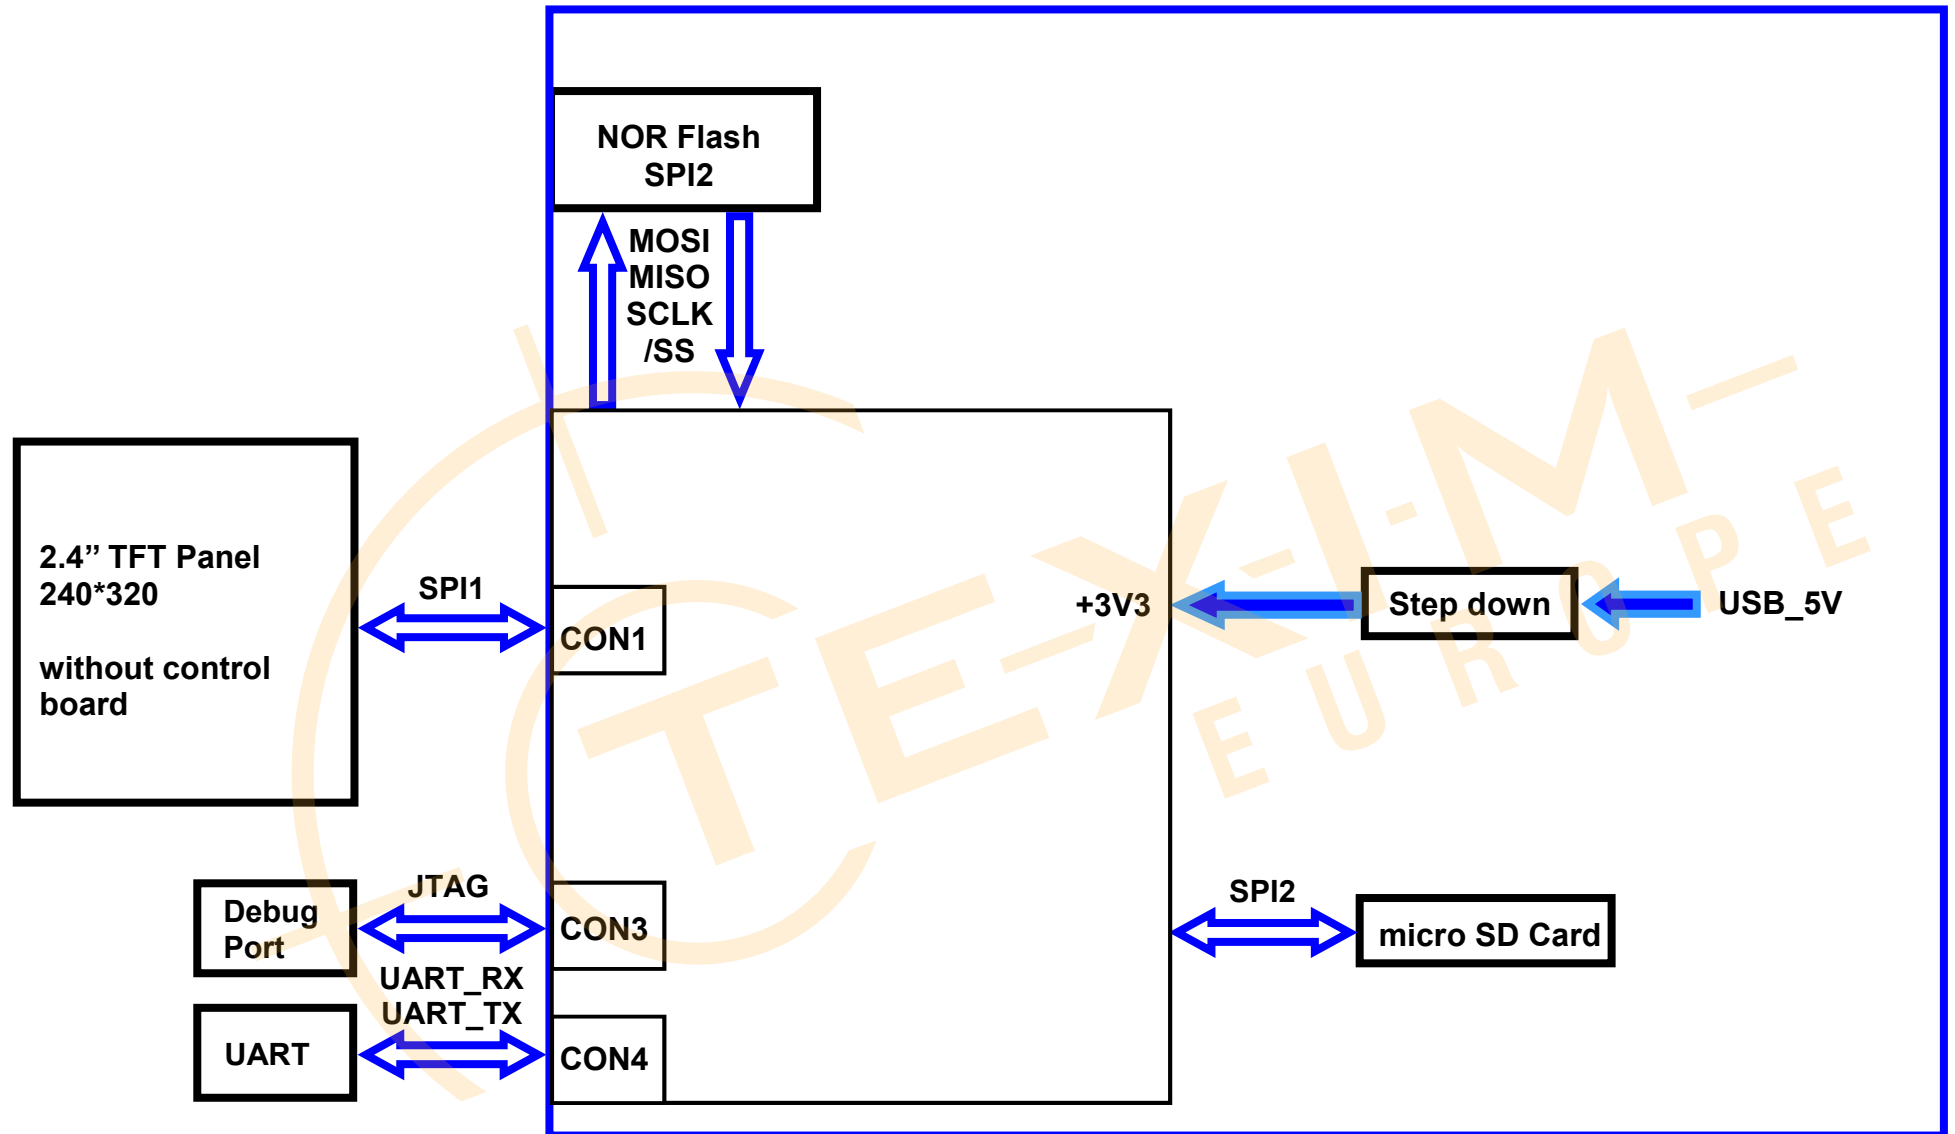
NOR Flash
SPI2

MOSI
MISO
SCLK
/SS

2.4” TFT Panel
240*320

without control board

SPI1

CON1

+3V3

Step down

USB_5V

Debug Port

JTAG

CON3

SPI2

micro SD Card

UART_RX
UART_TX

UART

CON4

TE-X-I-M EUROPE